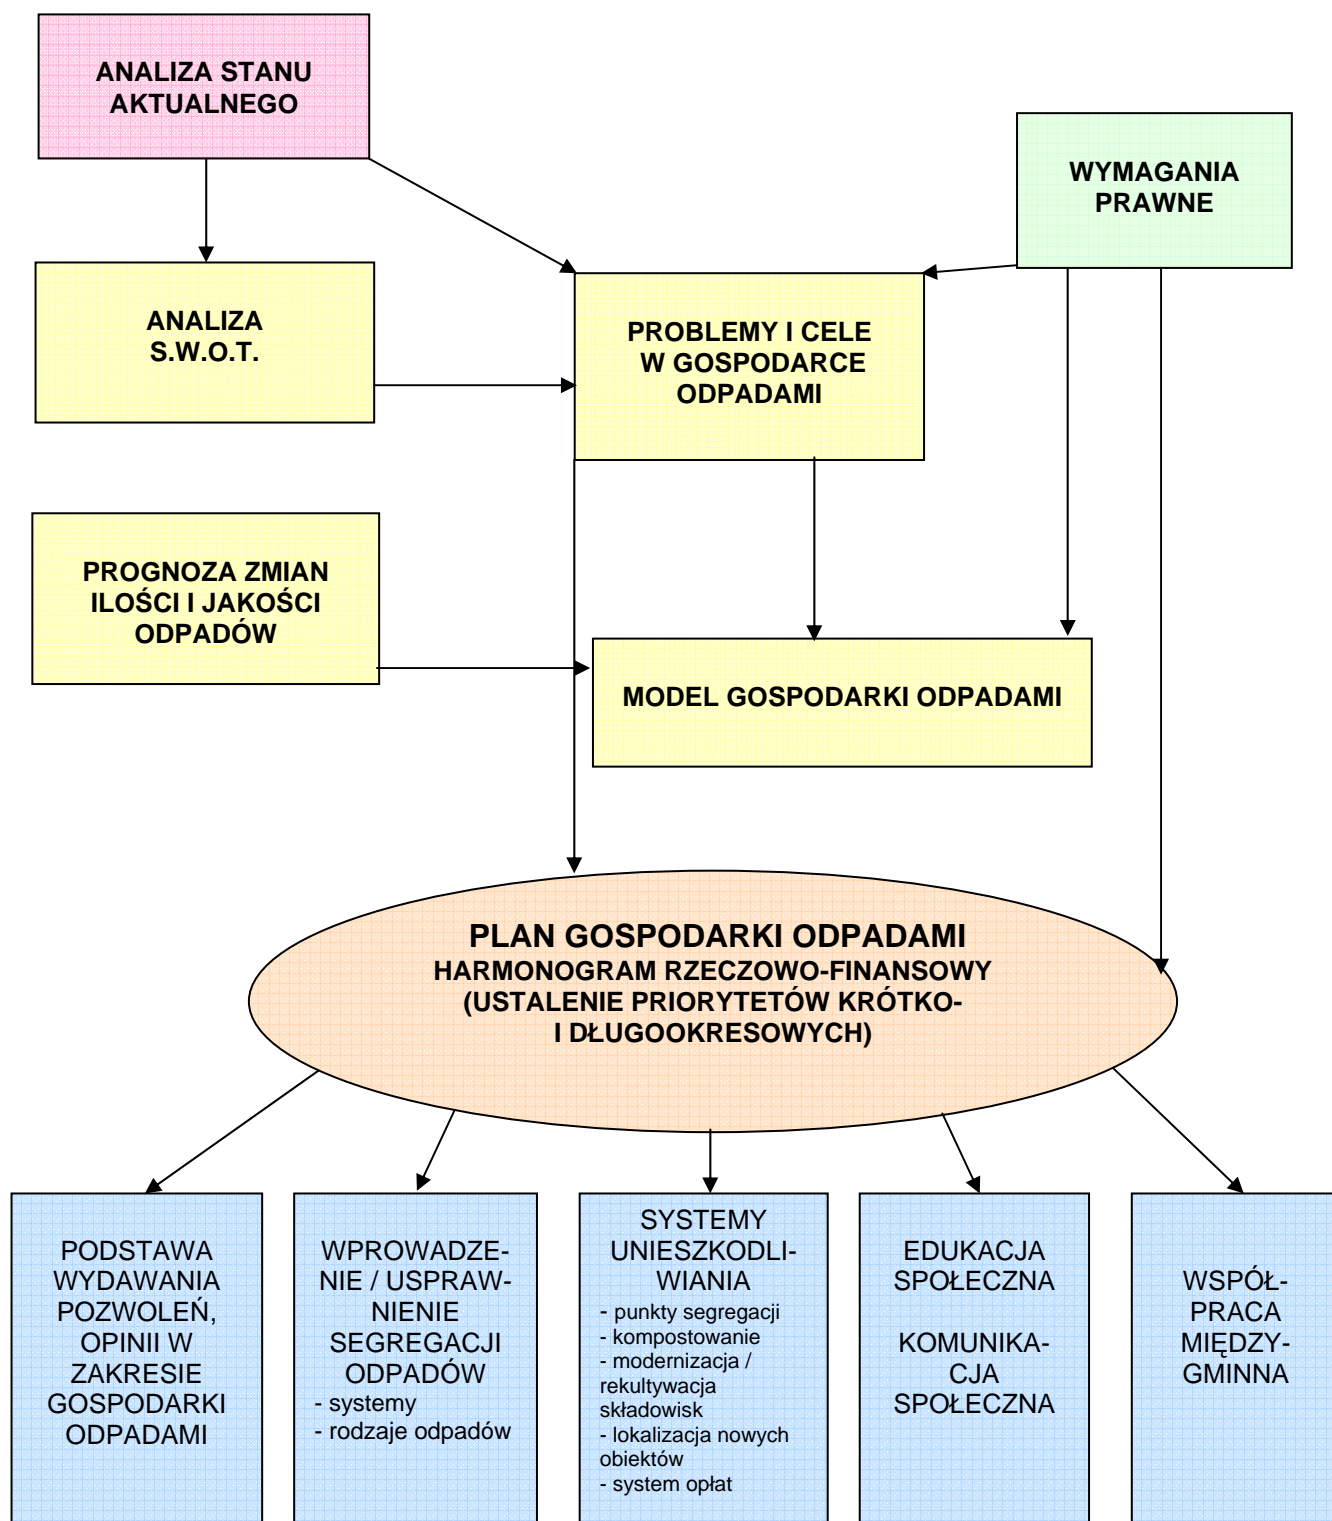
ANALIZA STANU AKTUALNEGO

WYMAGANIA PRAWNE

ANALIZA S.W.O.T.

PROBLEMY I CELE W GOSPODARCE ODPADAMI

PROGNOZA ZMIAN ILOŚCI I JAKOŚCI ODPADÓW

MODEL GOSPODARKI ODPADAMI

PLAN GOSPODARKI ODPADAMI
HARMONOGRAM RZECZOWO-FINANSOWY
(USTALENIE PRIORYTETÓW KRÓTKO- I DŁUGOOKRESOWYCH)

PODSTAWA WYDAWANIA POZWOLEŃ, OPINII W ZAKRESIE GOSPODARKI ODPADAMI

WPROWADZENIE / USPRAWNIENIE SEGREGACJI ODPADÓW
- systemy
- rodzaje odpadów

SYSTEMY UNIESZKODLIWIANIA
- punkty segregacji
- kompostowanie
- modernizacja / rekultywacja składowisk
- lokalizacja nowych obiektów
- system opłat

EDUKACJA SPOŁECZNA

KOMUNIKACJA SPOŁECZNA

WSPÓŁPRACA MIĘDZYGMINNA